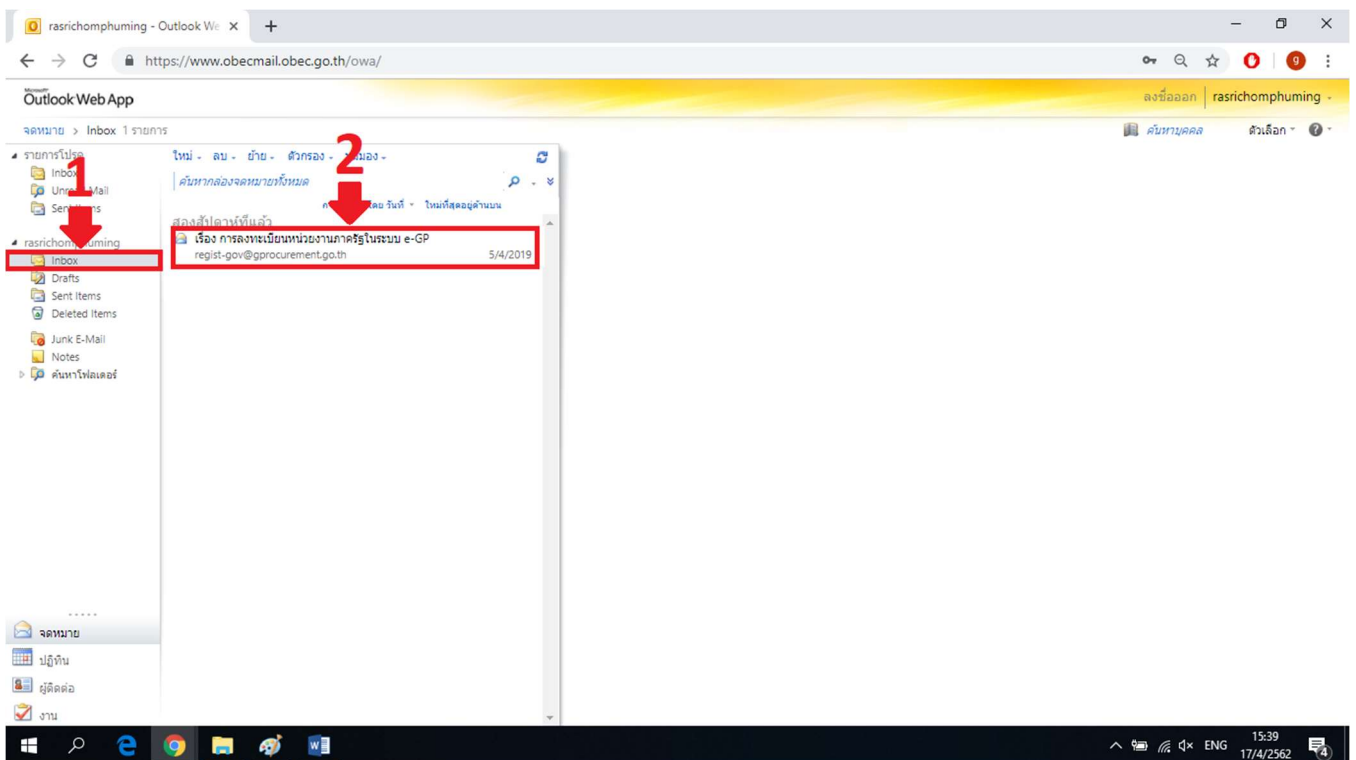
rasrichomphuming - Outlook We ×

https://www.obecmail.obec.go.th/owa/

Outlook Web App

ลงชื่อออก | rasrichomphuming

จดหมาย > Inbox 1 รายการ

ค้นหาบุคคล ตัวเลือก

รายการโปรด
Inbox
Unre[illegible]Mail
Sen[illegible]ms

rasrichom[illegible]uming
Inbox
Drafts
Sent Items
Deleted Items
Junk E-Mail
Notes
ค้นหาโฟลเดอร์

1

2

ใหม่ ลบ ย้าย ตัวกรอง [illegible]มอง

ค้นหากล่องจดหมายทั้งหมด

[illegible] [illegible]ดย วันที่ ใหม่ที่สุดอยู่ด้านบน

สองสัปดาห์ที่แล้ว

เรื่อง การลงทะเบียนหน่วยงานภาครัฐในระบบ e-GP
regist-gov@gprocurement.go.th 5/4/2019

จดหมาย
ปฏิทิน
ผู้ติดต่อ
งาน

ENG 15:39 17/4/2562